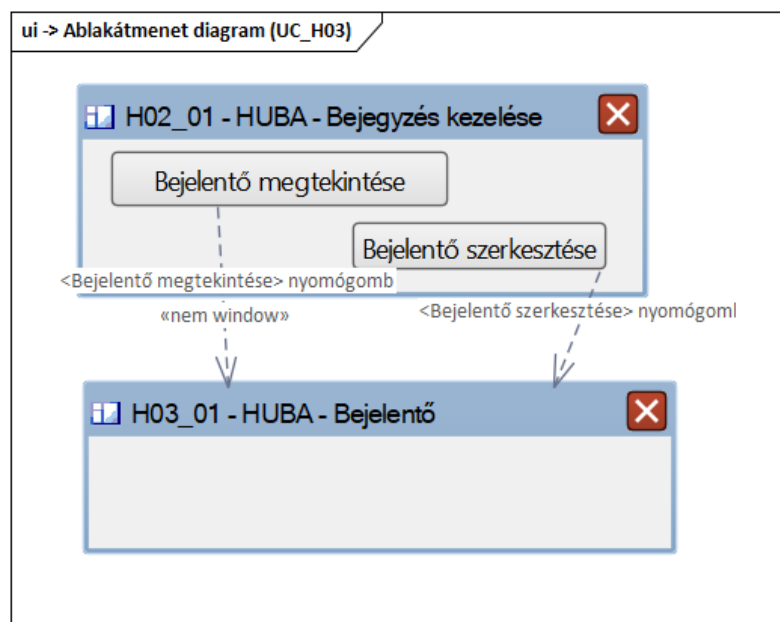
ui -> Ablakátmenet diagram (UC_H03)

H02_01 - HUBA - Bejegyzés kezelése

Bejelentő megtekintése

Bejelentő szerkesztése

<Bejelentő megtekintése> nyomógomb

«nem window»

<Bejelentő szerkesztése> nyomógoml

H03_01 - HUBA - Bejelentő